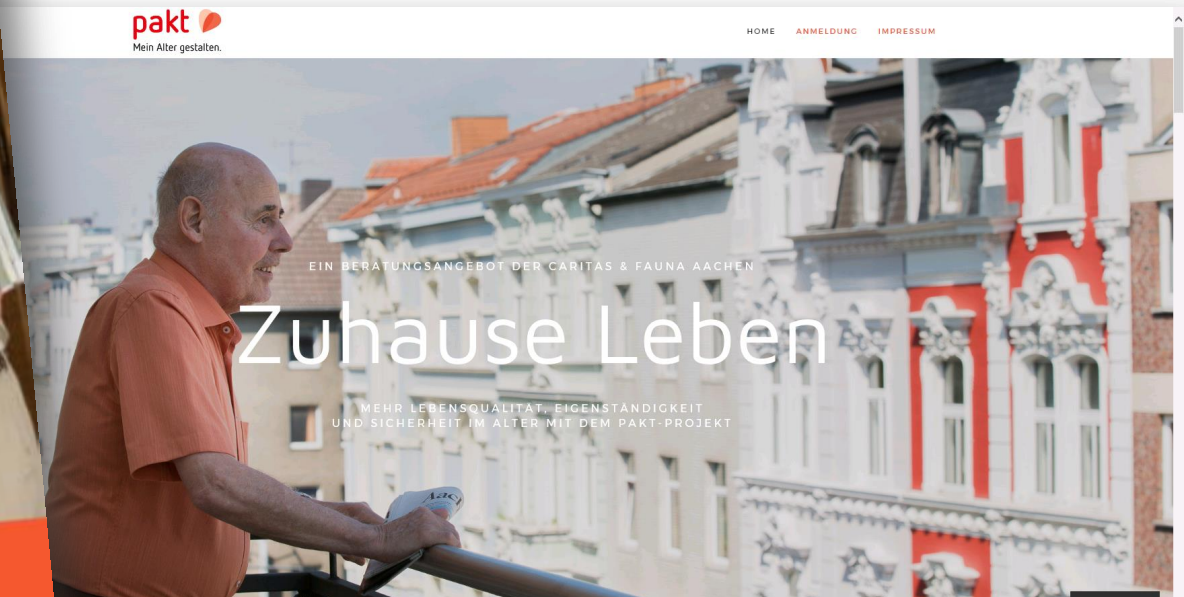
pakt
Mein Alter gestalten.

HOME ANMELDUNG IMPRESSUM

EIN BERATUNGSANGEBOT DER CARITAS & FAUNA AACHEN

Zuhause Leben

MEHR LEBENSQUALITÄT, EIGENSTÄNDIGKEIT UND SICHERHEIT IM ALTER MIT DEM PAKT-PROJEKT

Aac